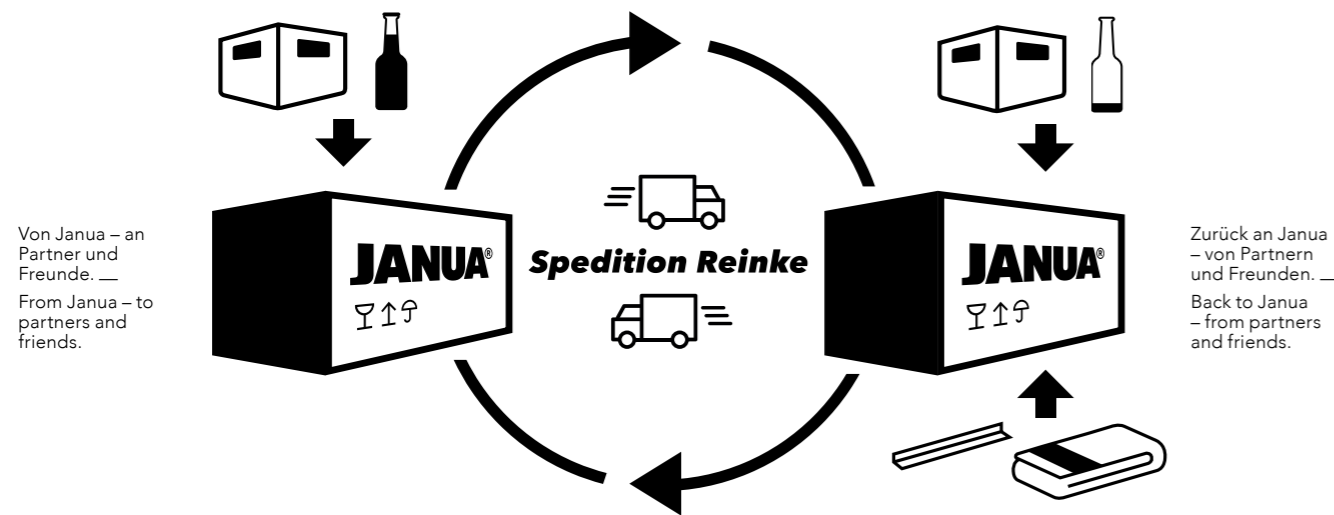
Von Janua – an Partner und Freunde. __

From Janua – to partners and friends.

JANUA®

Spedition Reinke

JANUA®

Zurück an Janua – von Partnern und Freunden. __

Back to Janua – from partners and friends.